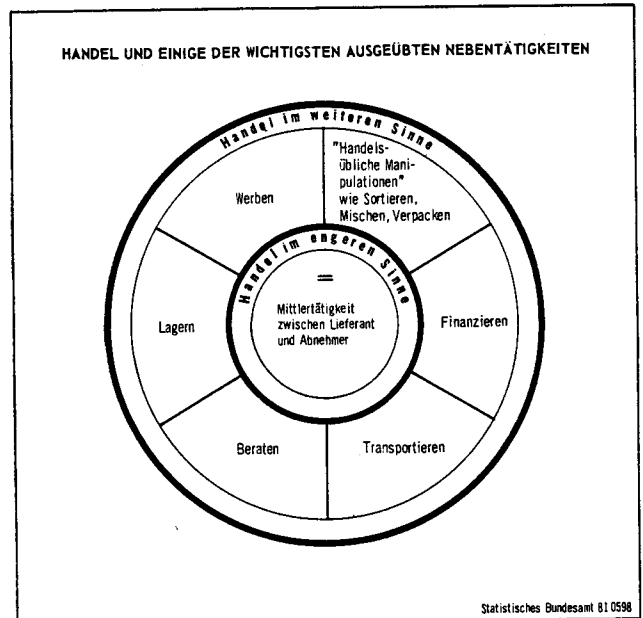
HANDEL UND EINIGE DER WICHTIGSTEN AUSGEÜBTEN NEBENTÄTIGKEITEN

Handel im weiteren Sinne

Werben

"Handelsübliche Manipulationen" wie Sortieren, Mischen, Verpacken

Lagern

Handel im engeren Sinne

=

Mittlertätigkeit zwischen Lieferant und Abnehmer

Finanzieren

Beraten

Transportieren

Statistisches Bundesamt 81 0598